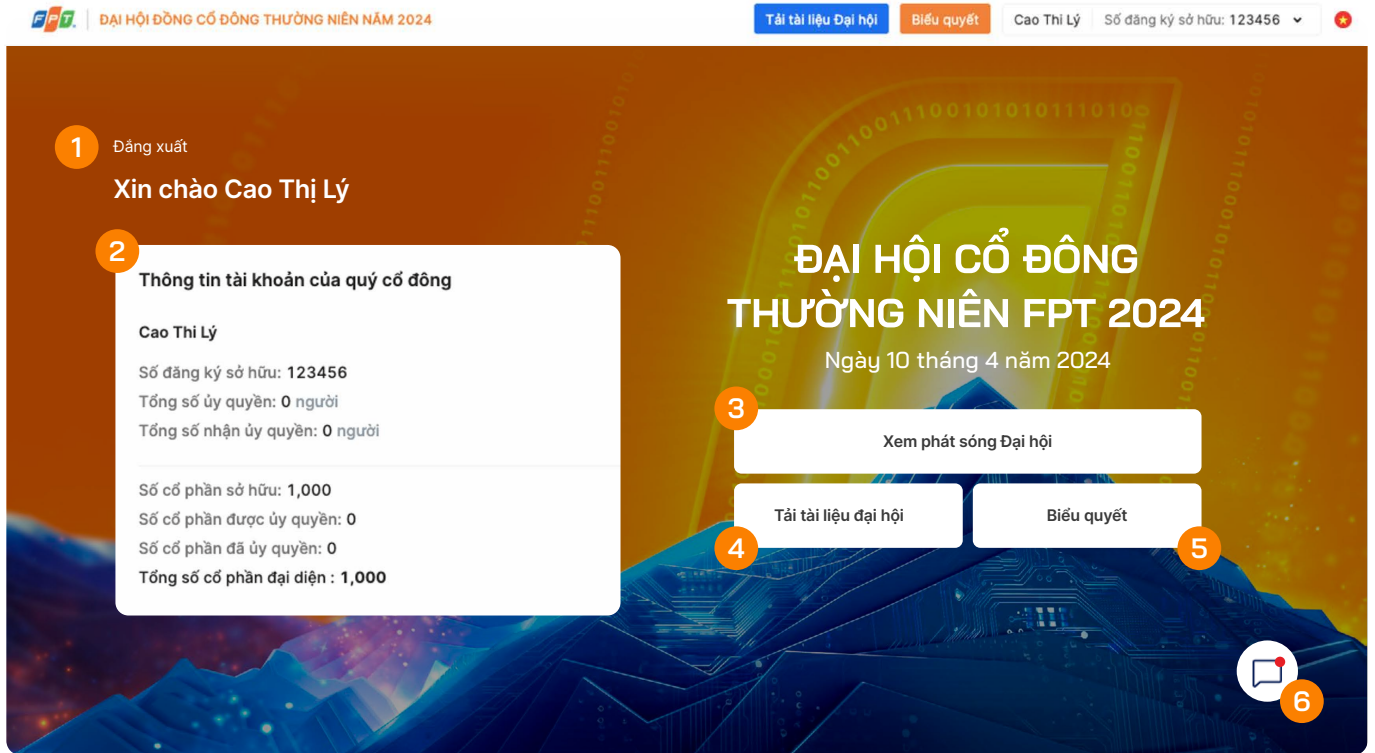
FPT | ĐẠI HỘI ĐỒNG CỔ ĐÔNG THƯỜNG NIÊN NĂM 2024

Tải tài liệu Đại hội Biểu quyết Cao Thi Lý Số đăng ký sở hữu: 123456

1 Đăng xuất

Xin chào Cao Thị Lý

2

Thông tin tài khoản của quý cổ đông

Cao Thi Lý

Số đăng ký sở hữu: 123456

Tổng số ủy quyền: 0 người

Tổng số nhận ủy quyền: 0 người

Số cổ phần sở hữu: 1,000

Số cổ phần được ủy quyền: 0

Số cổ phần đã ủy quyền: 0

Tổng số cổ phần đại diện : 1,000

ĐẠI HỘI CỔ ĐÔNG THƯỜNG NIÊN FPT 2024

Ngày 10 tháng 4 năm 2024

3

Xem phát sóng Đại hội

Tải tài liệu đại hội

4

Biểu quyết

5

6